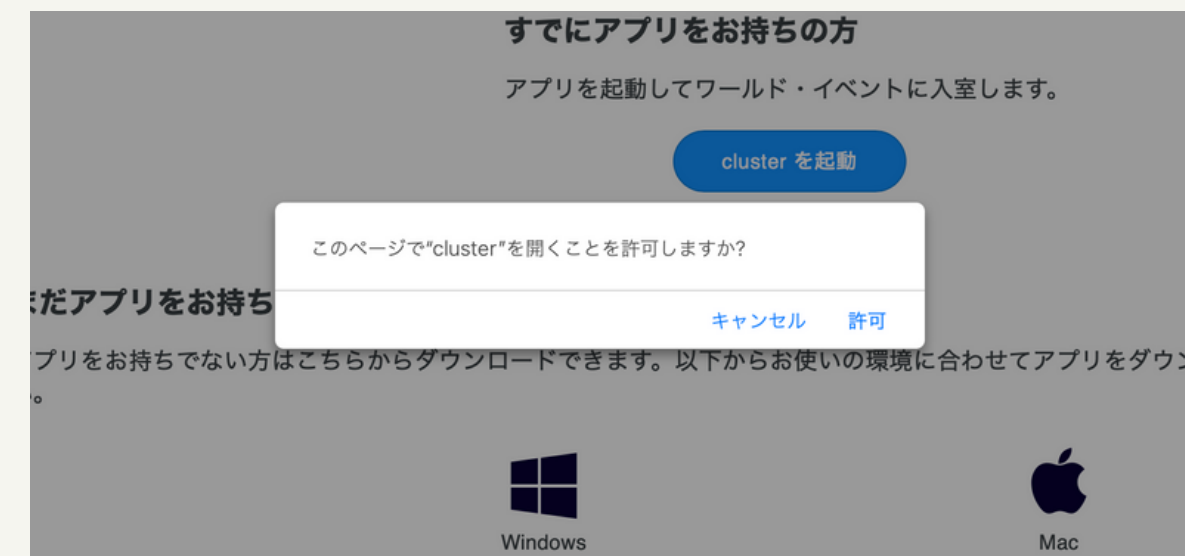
すでにアプリをお持ちの方

アプリを起動してワールド・イベントに入室します。

cluster を起動

このページで"cluster"を開くことを許可しますか?

キャンセル 許可

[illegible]だアプリをお持ち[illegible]

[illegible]プリをお持ちでない方はこちらからダウンロードできます。以下からお使いの環境に合わせてアプリをダウン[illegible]
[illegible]。

Windows

Mac